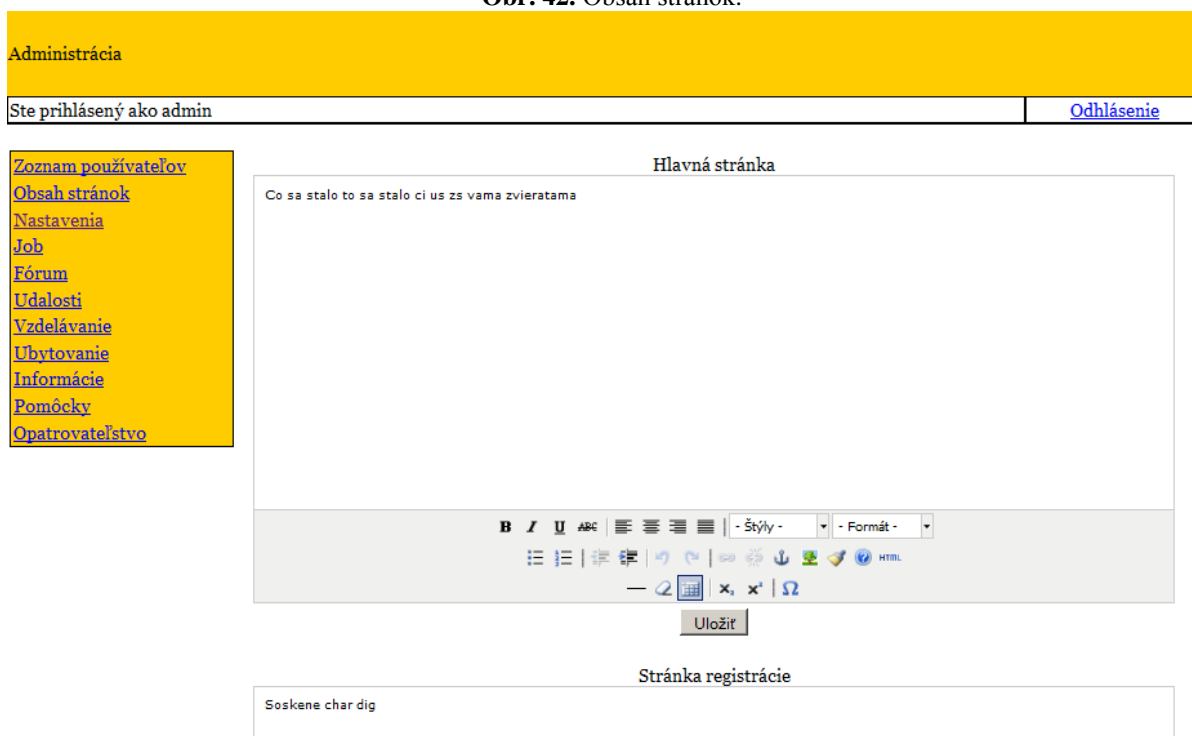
Obr. 42. Obsah stránok.

Administrácia

Ste prihlásený ako admin

Odhlásenie

Zoznam používateľov
Obsah stránok
Nastavenia
Job
Fórum
Udalosti
Vzdelávanie
Ubytovanie
Informácie
Pomôcky
Opatrovateľstvo

Hlavná stránka

Co sa stalo to sa stalo ci us zs vama zvieratama

B I U ABC - Štýly - - Formát -

HTML

$x_2$ $x^2$ Ω

Uložiť

Stránka registrácie

Soskene char dig